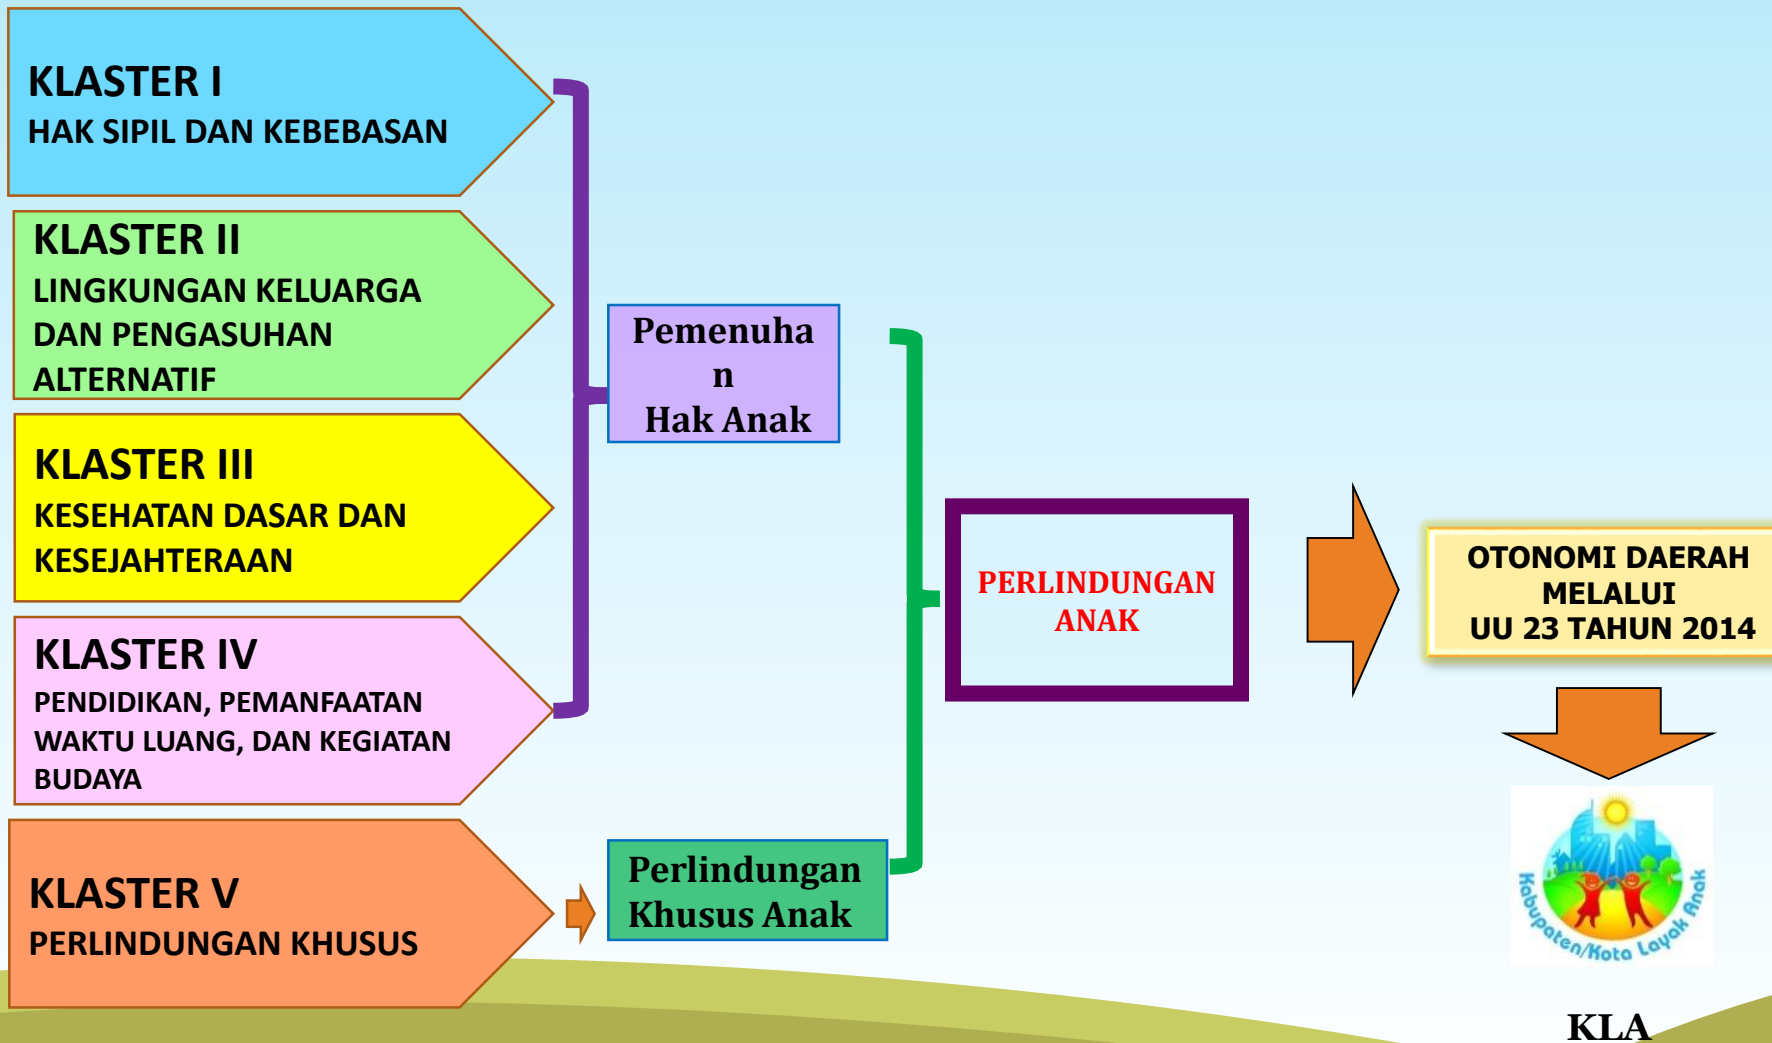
KLASTER I
HAK SIPIL DAN KEBEBASAN

KLASTER II
LINGKUNGAN KELUARGA DAN PENGASUHAN ALTERNATIF

KLASTER III
KESEHATAN DASAR DAN KESEJAHTERAAN

KLASTER IV
PENDIDIKAN, PEMANFAATAN WAKTU LUANG, DAN KEGIATAN BUDAYA

KLASTER V
PERLINDUNGAN KHUSUS

Pemenuhan Hak Anak

Perlindungan Khusus Anak

PERLINDUNGAN ANAK

OTONOMI DAERAH MELALUI UU 23 TAHUN 2014

Kabupaten/Kota Layak Anak

KLA